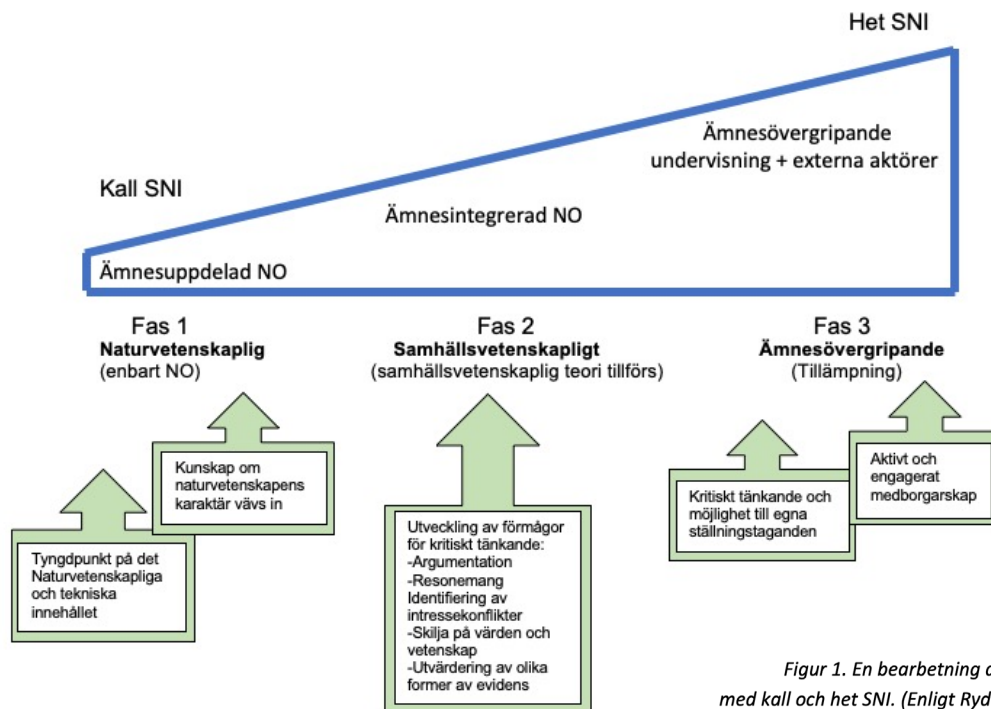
Het SNI

Ämnesövergripande undervisning + externa aktörer

Kall SNI

Ämnesintegrerad NO

Ämnesuppdelad NO

Fas 1
Naturvetenskaplig
(enbart NO)

Fas 2
Samhällsvetenskapligt
(samhällsvetenskaplig teori tillförs)

Fas 3
Ämnesövergripande
(Tillämpning)

Kunskap om naturvetenskapens karaktär vävs in

Tyngdpunkt på det Naturvetenskapliga och tekniska innehållet

Utveckling av förmågor för kritiskt tänkande:
-Argumentation
-Resonemang
Identifiering av intressekonflikter
-Skilja på värden och vetenskap
-Utvärdering av olika former av evidens

Kritiskt tänkande och möjlighet till egna ställningstaganden

Aktivt och engagerat medborgarskap

Figur 1. En bearbetning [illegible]
med kall och het SNI. (Enligt Ryd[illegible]